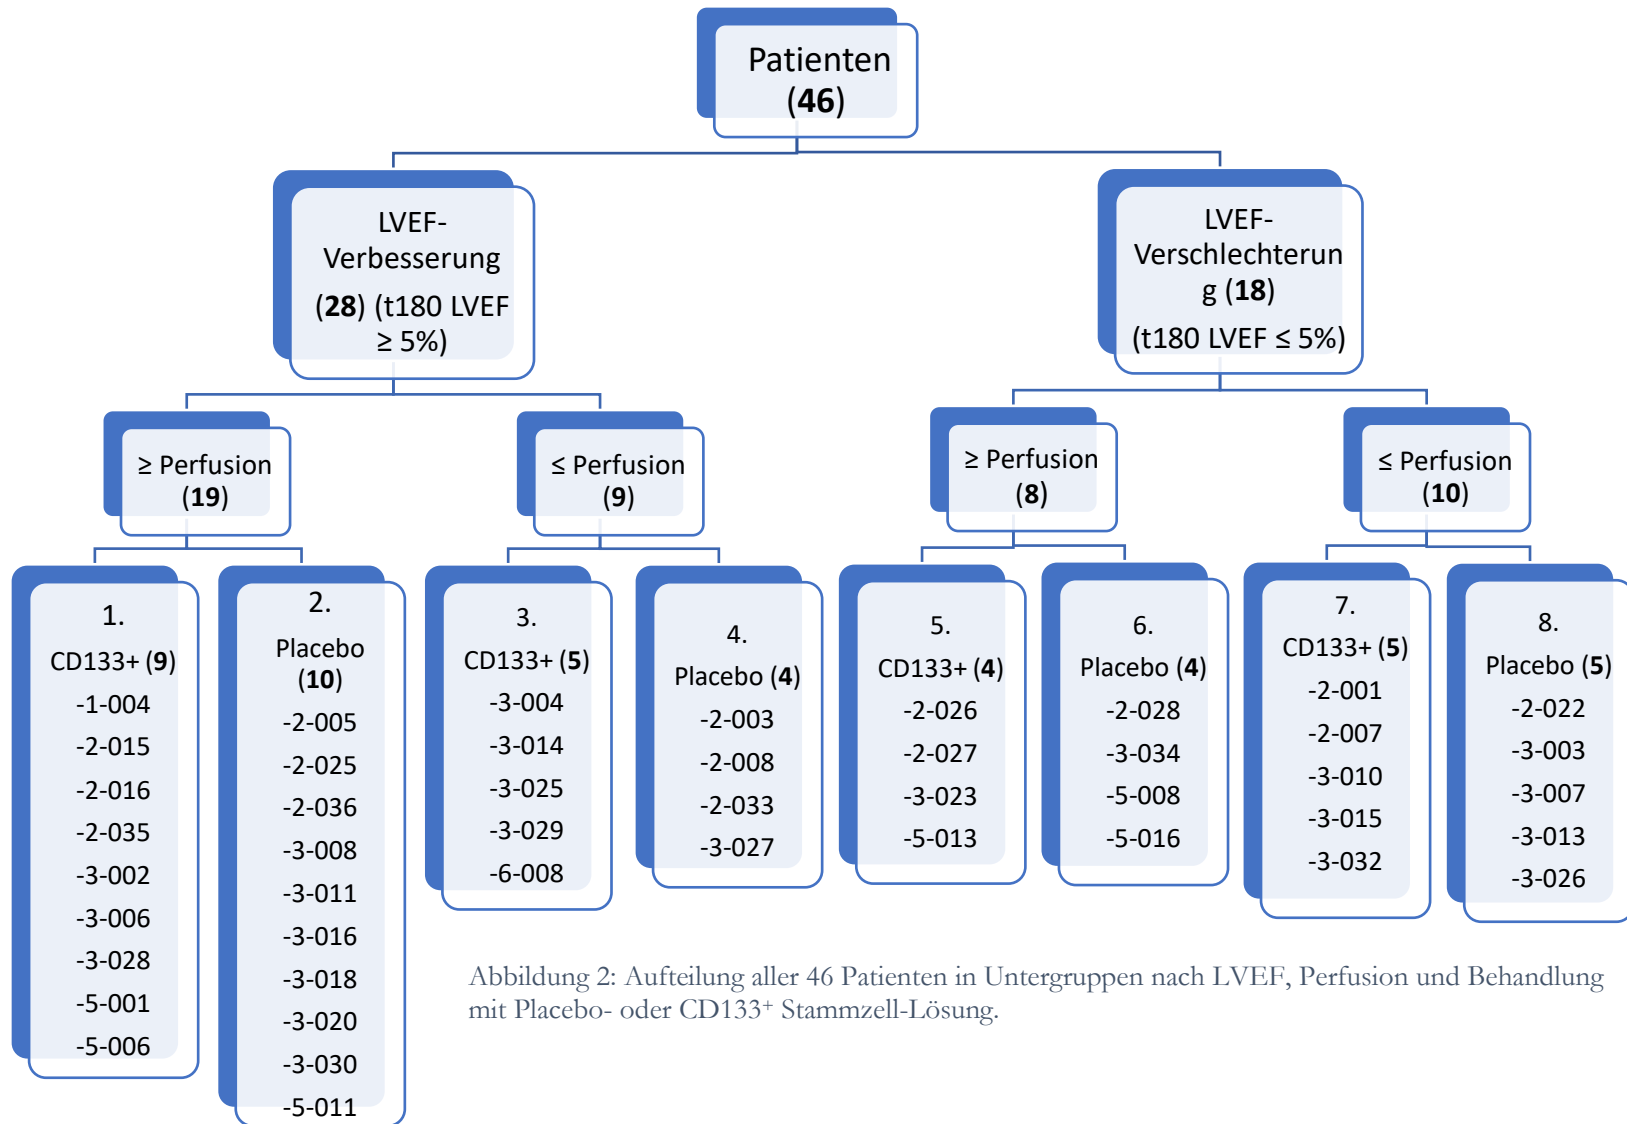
Patienten
(**46**)

LVEF-Verbesserung
(**28**) (t180 LVEF ≥ 5%)

LVEF-Verschlechterung (**18**)
(t180 LVEF ≤ 5%)

≥ Perfusion
(**19**)

≤ Perfusion
(**9**)

≥ Perfusion
(**8**)

≤ Perfusion
(**10**)

1.
CD133+ (**9**)
-1-004
-2-015
-2-016
-2-035
-3-002
-3-006
-3-028
-5-001
-5-006

2.
Placebo
(**10**)
-2-005
-2-025
-2-036
-3-008
-3-011
-3-016
-3-018
-3-020
-3-030
-5-011

3.
CD133+ (**5**)
-3-004
-3-014
-3-025
-3-029
-6-008

4.
Placebo (**4**)
-2-003
-2-008
-2-033
-3-027

5.
CD133+ (**4**)
-2-026
-2-027
-3-023
-5-013

6.
Placebo (**4**)
-2-028
-3-034
-5-008
-5-016

7.
CD133+ (**5**)
-2-001
-2-007
-3-010
-3-015
-3-032

8.
Placebo (**5**)
-2-022
-3-003
-3-007
-3-013
-3-026

Abbildung 2: Aufteilung aller 46 Patienten in Untergruppen nach LVEF, Perfusion und Behandlung mit Placebo- oder CD133$^{+}$ Stammzell-Lösung.